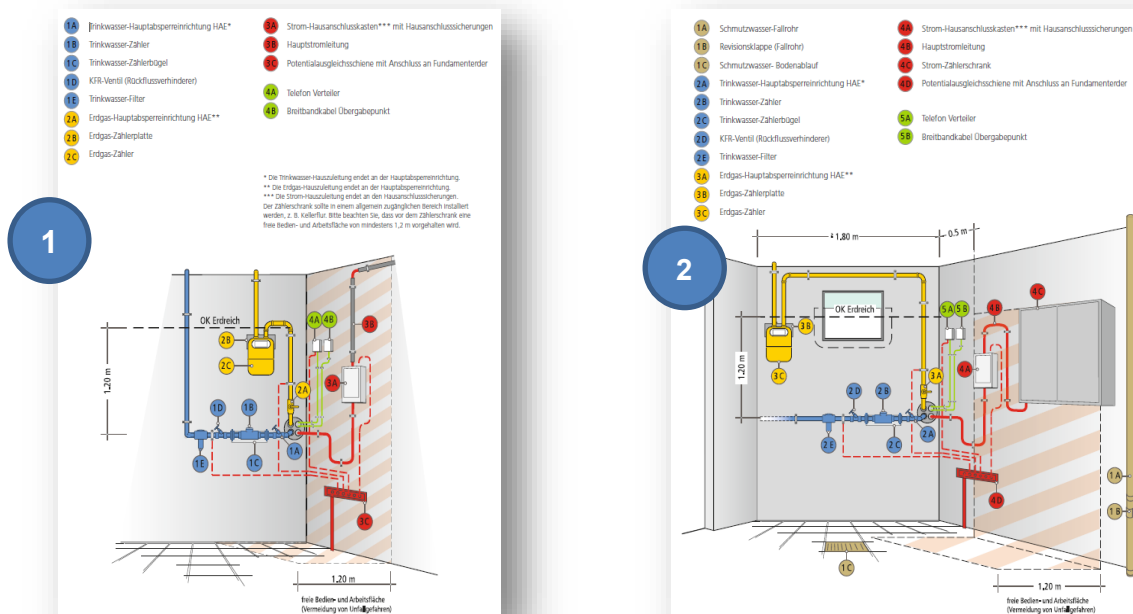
1

1A Trinkwasser-Hauptabsperreinrichtung HAE*
1B Trinkwasser-Zähler
1C Trinkwasser-Zählerbügel
1D KFR-Ventil (Rückflussverhinderer)
1E Trinkwasser-Filter
2A Erdgas-Hauptabsperreinrichtung HAE**
2B Erdgas-Zählerplatte
2C Erdgas-Zähler

3A Strom-Hausanschlusskasten*** mit Hausanschlusssicherungen
3B Hauptstromleitung
3C Potentialausgleichsschiene mit Anschluss an Fundamenterder

4A Telefon Verteiler
4B Breitbandkabel Übergabepunkt

* Die Trinkwasser-Hauszuleitung endet an der Hauptabsperreinrichtung.
** Die Erdgas-Hauszuleitung endet an der Hauptabsperreinrichtung.
*** Die Strom-Hauszuleitung endet an den Hausanschlusssicherungen.
Der Zählerschrank sollte in einem allgemein zugänglichen Bereich installiert werden, z. B. Kellerflur. Bitte beachten Sie, dass vor dem Zählerschrank eine freie Bedien- und Arbeitsfläche von mindestens 1,2 m vorgehalten wird.

OK Erdreich
1,20 m
4A 4B 3B 2B 2C 2A 3A 1D 1B 1E 1C 1A 3C
1,20 m
freie Bedien- und Arbeitsfläche (Vermeidung von Unfallgefahren)

2

1A Schmutzwasser-Fallrohr
1B Revisionsklappe (Fallrohr)
1C Schmutzwasser- Bodenablauf
2A Trinkwasser-Hauptabsperreinrichtung HAE*
2B Trinkwasser-Zähler
2C Trinkwasser-Zählerbügel
2D KFR-Ventil (Rückflussverhinderer)
2E Trinkwasser-Filter
3A Erdgas-Hauptabsperreinrichtung HAE**
3B Erdgas-Zählerplatte
3C Erdgas-Zähler

4A Strom-Hausanschlusskasten*** mit Hausanschlusssicherungen
4B Hauptstromleitung
4C Strom-Zählerschrank
4D Potentialausgleichsschiene mit Anschluss an Fundamenterder

5A Telefon Verteiler
5B Breitbandkabel Übergabepunkt

1,80 m
0,5 m
OK Erdreich
1,20 m
5A 5B 4B 4C 3B 3C 2D 2B 3A 4A 2E 2C 2A 1A 1B 4D 1C
1,20 m
freie Bedien- und Arbeitsfläche (Vermeidung von Unfallgefahren)